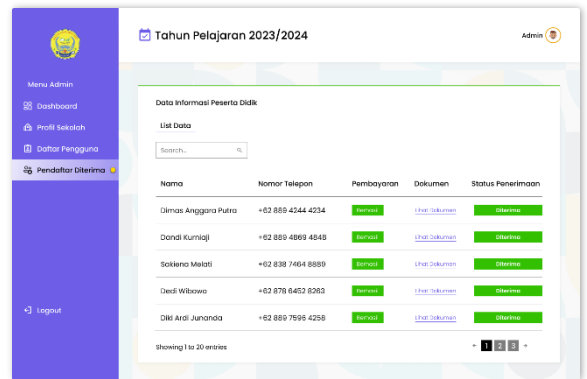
Menu Admin
Dashboard
Profil Sekolah
Daftar Pengguna
Pendaftar Diterima
Logout

Tahun Pelajaran 2023/2024

Admin

Data Informasi Peserta Didik

List Data

Search...

| Nama | Nomor Telepon | Pembayaran | Dokumen | Status Penerimaan |
|---|---|---|---|---|
| Dimas Anggara Putra | +62 889 4244 4234 | Berhasil | Lihat Dokumen | Diterima |
| Dandi Kurniaji | +62 889 4869 4848 | Berhasil | Lihat Dokumen | Diterima |
| Sakiena Melati | +62 838 7464 8889 | Berhasil | Lihat Dokumen | Diterima |
| Dedi Wibowo | +62 878 6452 8263 | Berhasil | Lihat Dokumen | Diterima |
| Diki Ardi Junanda | +62 889 7595 4258 | Berhasil | Lihat Dokumen | Diterima |

Showing 1 to 20 entries

← 1 2 3 →